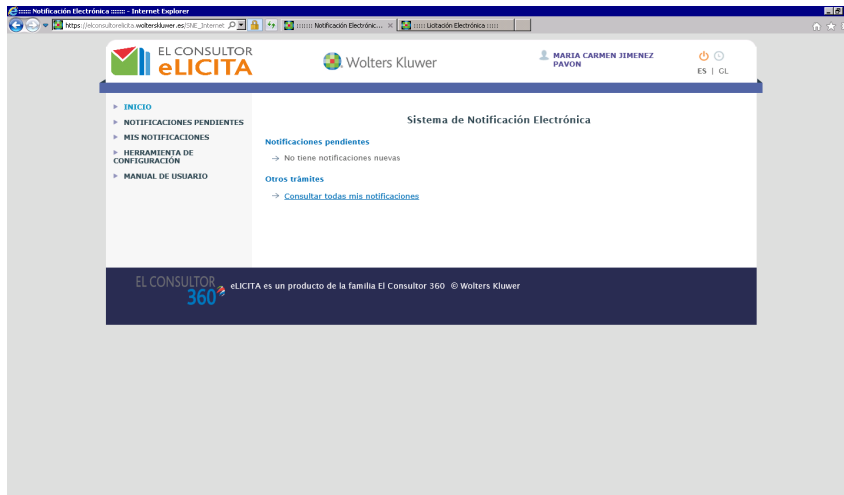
:::::: Notificación Electrónica :::::: - Internet Explorer

https://elconsultorelicita.wolterskluwer.es/SNE_Internet

:::::: Notificación Electrónic... ×

::::: Licitación Electrónica :::::

EL CONSULTOR
eLICITA

Wolters Kluwer

MARIA CARMEN JIMENEZ PAVON

ES | GL

INICIO
NOTIFICACIONES PENDIENTES
MIS NOTIFICACIONES
HERRAMIENTA DE CONFIGURACIÓN
MANUAL DE USUARIO

Sistema de Notificación Electrónica

Notificaciones pendientes

→ No tiene notificaciones nuevas

Otros trámites

→ Consultar todas mis notificaciones

EL CONSULTOR 360

eLICITA es un producto de la familia El Consultor 360 © Wolters Kluwer